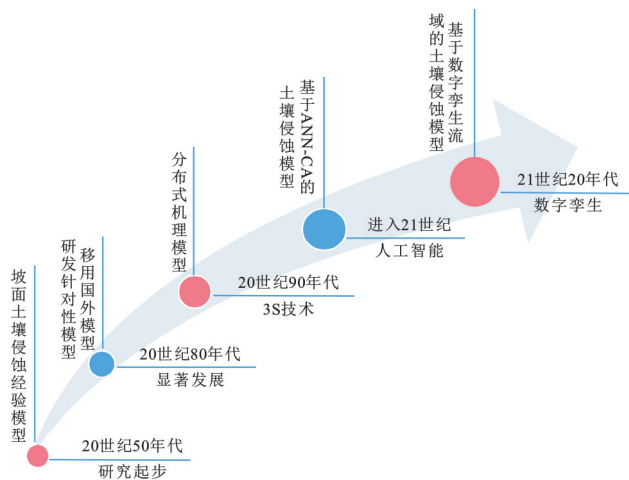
坡面土壤侵蚀经验模型

20世纪50年代
研究起步

移用国外模型
研发针对性模型

20世纪80年代
显著发展

分布式机理模型

20世纪90年代
3S技术

基于ANN-CA的土壤侵蚀模型

进入21世纪
人工智能

基于数字孪生流域的土壤侵蚀模型

21世纪20年代
数字孪生